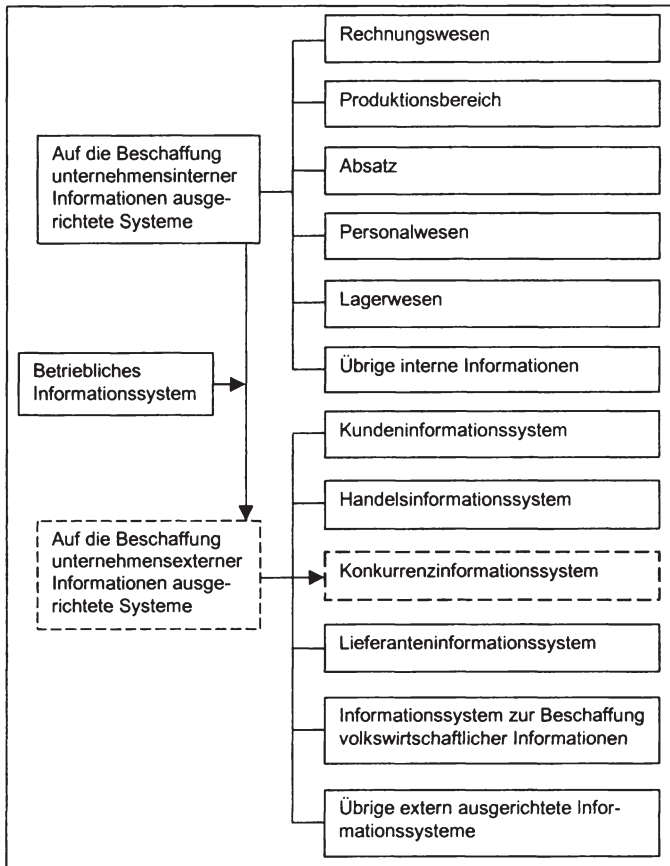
Rechnungswesen

Produktionsbereich

Auf die Beschaffung unternehmensinterner Informationen ausgerichtete Systeme

Absatz

Personalwesen

Lagerwesen

Betriebliches Informationssystem

Übrige interne Informationen

Kundeninformationssystem

Handelsinformationssystem

Auf die Beschaffung unternehmensexterner Informationen ausgerichtete Systeme

Konkurrenzinformationssystem

Lieferanteninformationssystem

Informationssystem zur Beschaffung volkswirtschaftlicher Informationen

Übrige extern ausgerichtete Informationssysteme